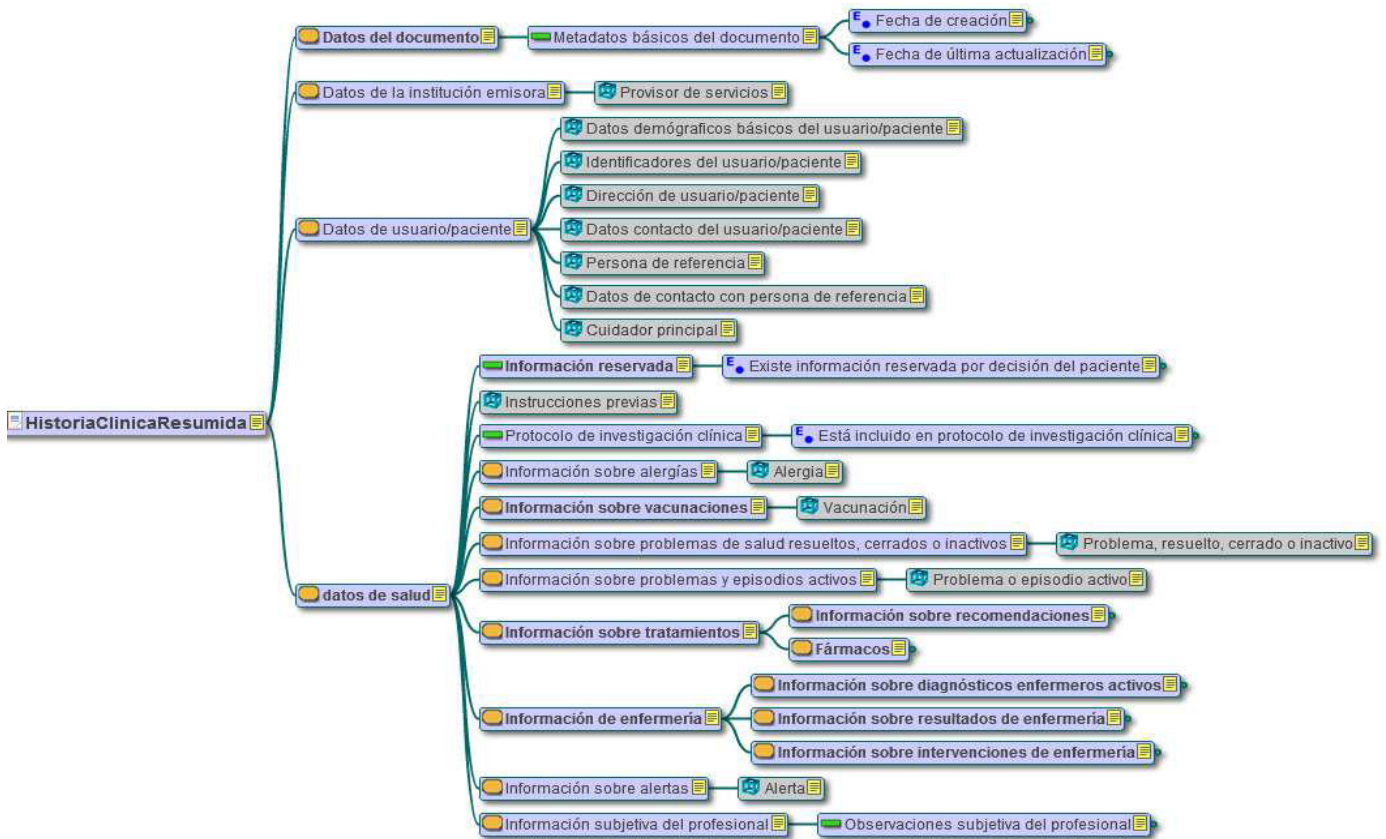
HistoriaClinicaResumida

Datos del documento
Metadatos básicos del documento
Fecha de creación
Fecha de última actualización

Datos de la institución emisora
Provisor de servicios

Datos de usuario/paciente
Datos demográficos básicos del usuario/paciente
Identificadores del usuario/paciente
Dirección de usuario/paciente
Datos contacto del usuario/paciente
Persona de referencia
Datos de contacto con persona de referencia
Cuidador principal

datos de salud
Información reservada
Existe información reservada por decisión del paciente
Instrucciones previas
Protocolo de investigación clínica
Está incluido en protocolo de investigación clínica
Información sobre alergías
Alergia
Información sobre vacunaciones
Vacunación
Información sobre problemas de salud resueltos, cerrados o inactivos
Problema, resuelto, cerrado o inactivo
Información sobre problemas y episodios activos
Problema o episodio activo
Información sobre tratamientos
Información sobre recomendaciones
Fármacos
Información de enfermería
Información sobre diagnósticos enfermeros activos
Información sobre resultados de enfermería
Información sobre intervenciones de enfermería
Información sobre alertas
Alerta
Información subjetiva del profesional
Observaciones subjetiva del profesional